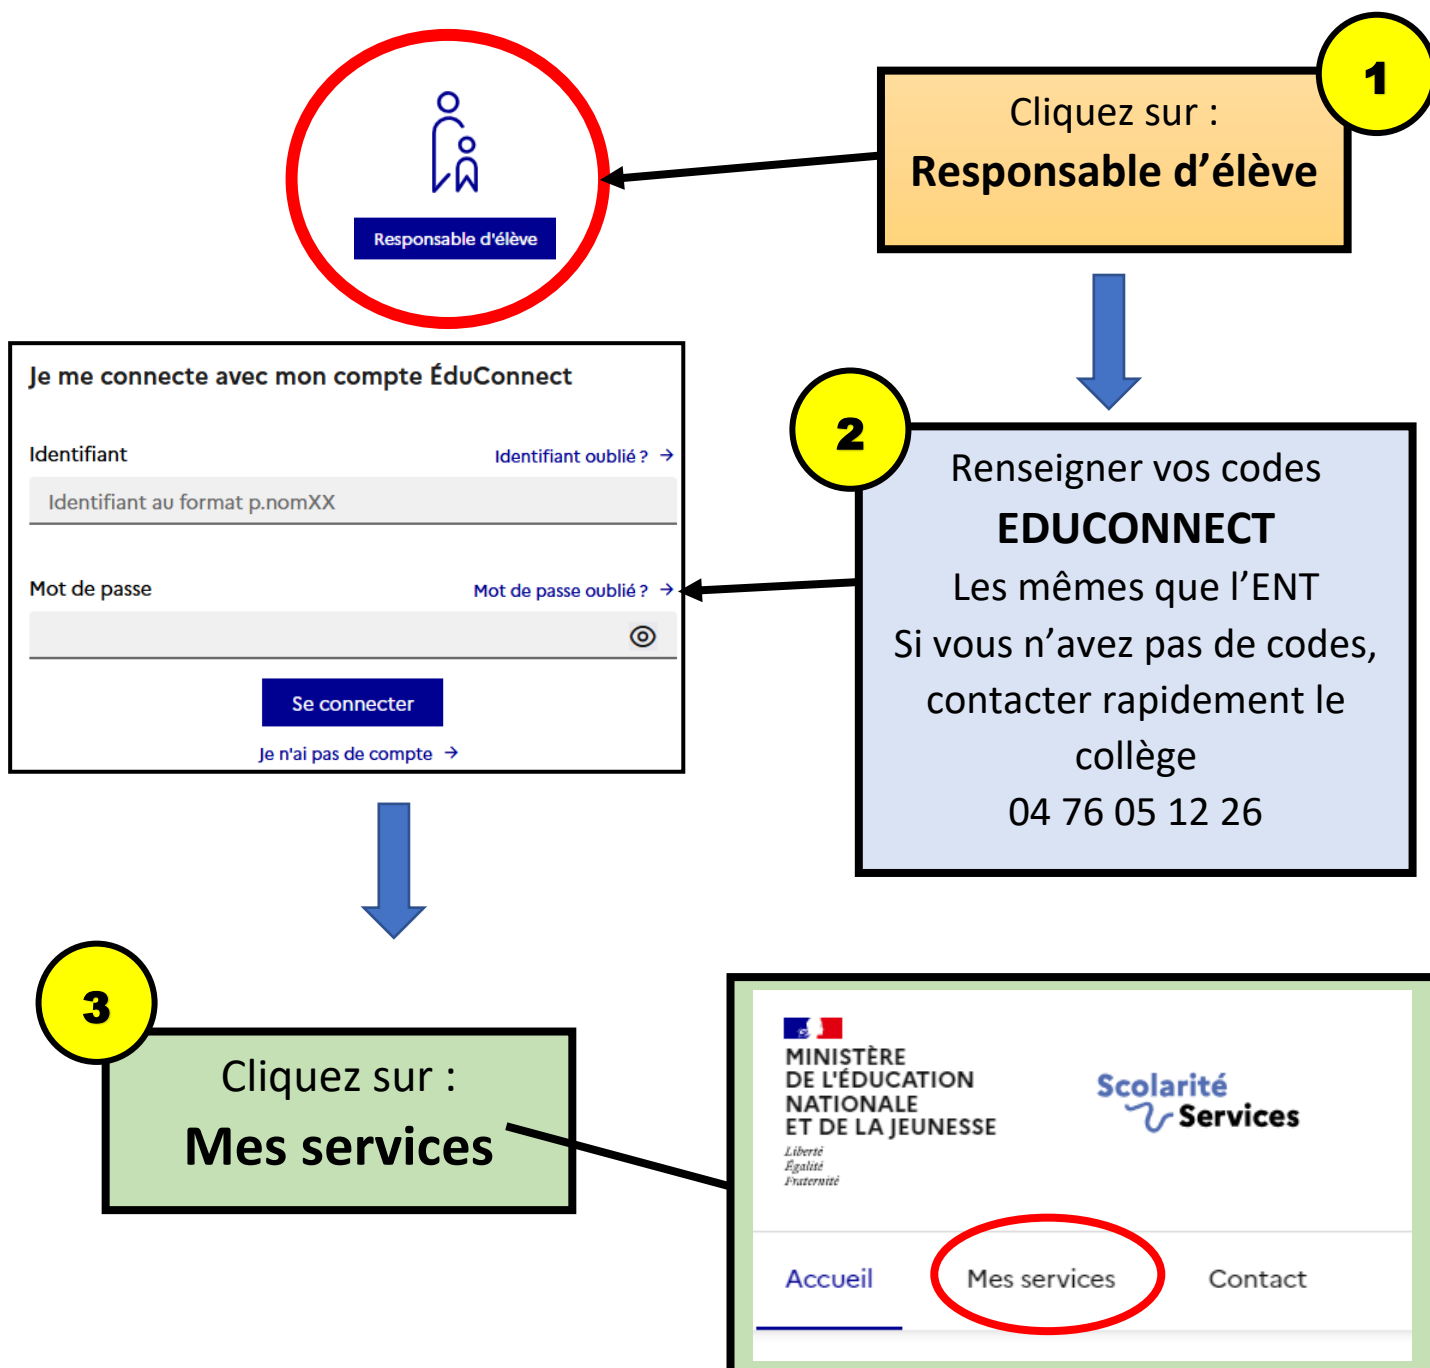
Responsable d'élève

1

Cliquez sur :
Responsable d'élève

Je me connecte avec mon compte ÉduConnect

Identifiant
Identifiant oublié ? →
Identifiant au format p.nomXX

Mot de passe
Mot de passe oublié ? →

Se connecter

Je n'ai pas de compte →

2

Renseigner vos codes
EDUCONNECT
Les mêmes que l'ENT
Si vous n'avez pas de codes, contacter rapidement le collège
04 76 05 12 26

3

Cliquez sur :
Mes services

MINISTÈRE DE L'ÉDUCATION NATIONALE ET DE LA JEUNESSE
Liberté
Égalité
Fraternité

Scolarité Services

Accueil
Mes services
Contact